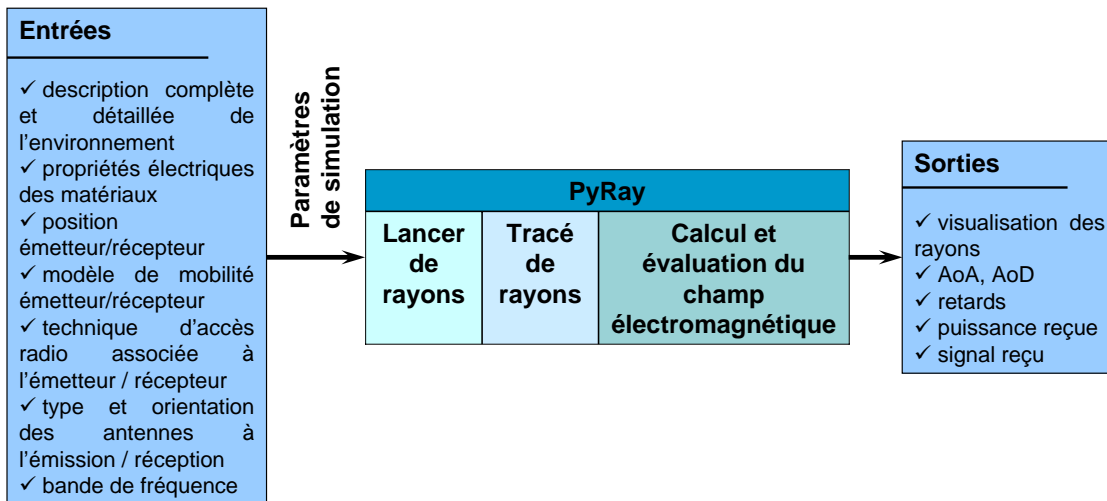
Entrées

✓ description complète et détaillée de l'environnement
✓ propriétés électriques des matériaux
✓ position émetteur/récepteur
✓ modèle de mobilité émetteur/récepteur
✓ technique d'accès radio associée à l'émetteur / récepteur
✓ type et orientation des antennes à l'émission / réception
✓ bande de fréquence

Paramètres de simulation

PyRay

Lancer de rayons

Tracé de rayons

Calcul et évaluation du champ électromagnétique

Sorties

✓ visualisation des rayons
✓ AoA, AoD
✓ retards
✓ puissance reçue
✓ signal reçu